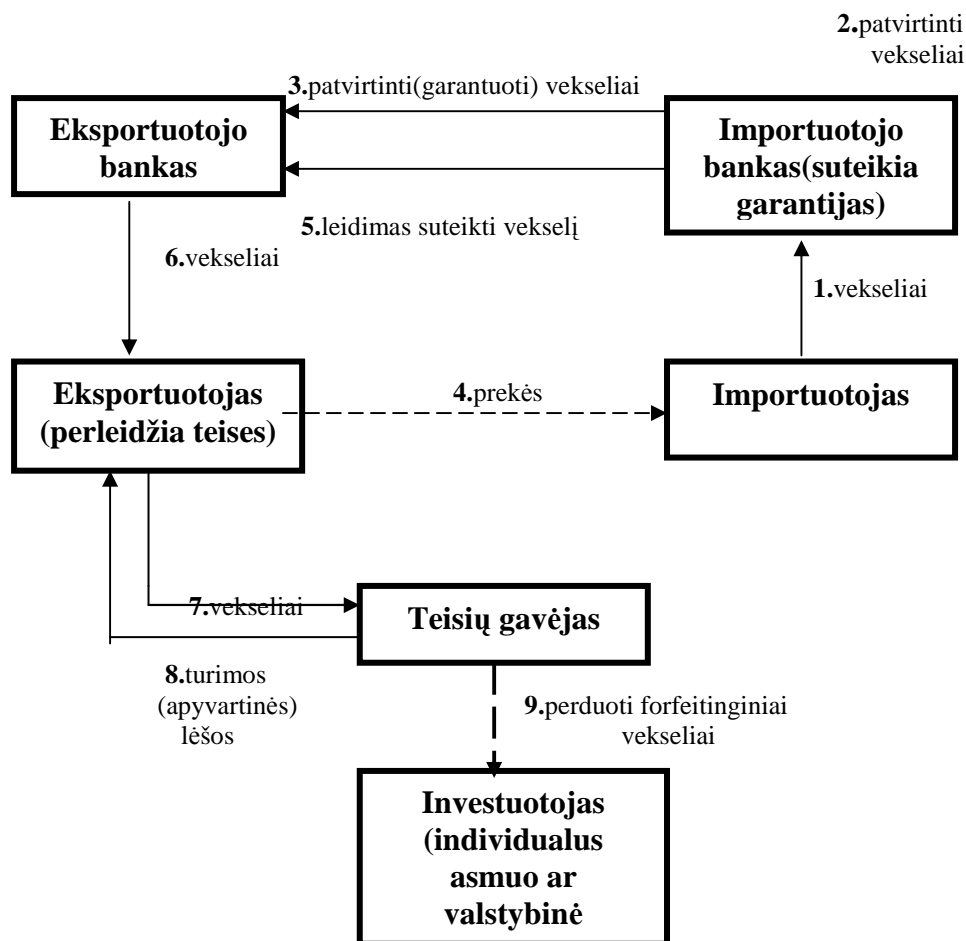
**2.**patvirtinti vekseliai

**3.**patvirtinti(garantuoti) vekseliai

**Eksportuotojo bankas**

**Importuotojo bankas(suteikia garantijas)**

**5.**leidimas suteikti vekselį

**6.**vekseliai

**1.**vekseliai

**Eksportuotojas (perleidžia teises)**

**4.**prekės

**Importuotojas**

**7.**vekseliai

**Teisių gavėjas**

**8.**turimos (apyvartinės) lėšos

**9.**perduoti forfeitinginiai vekseliai

**Investuotojas (individualus asmuo ar valstybinė**